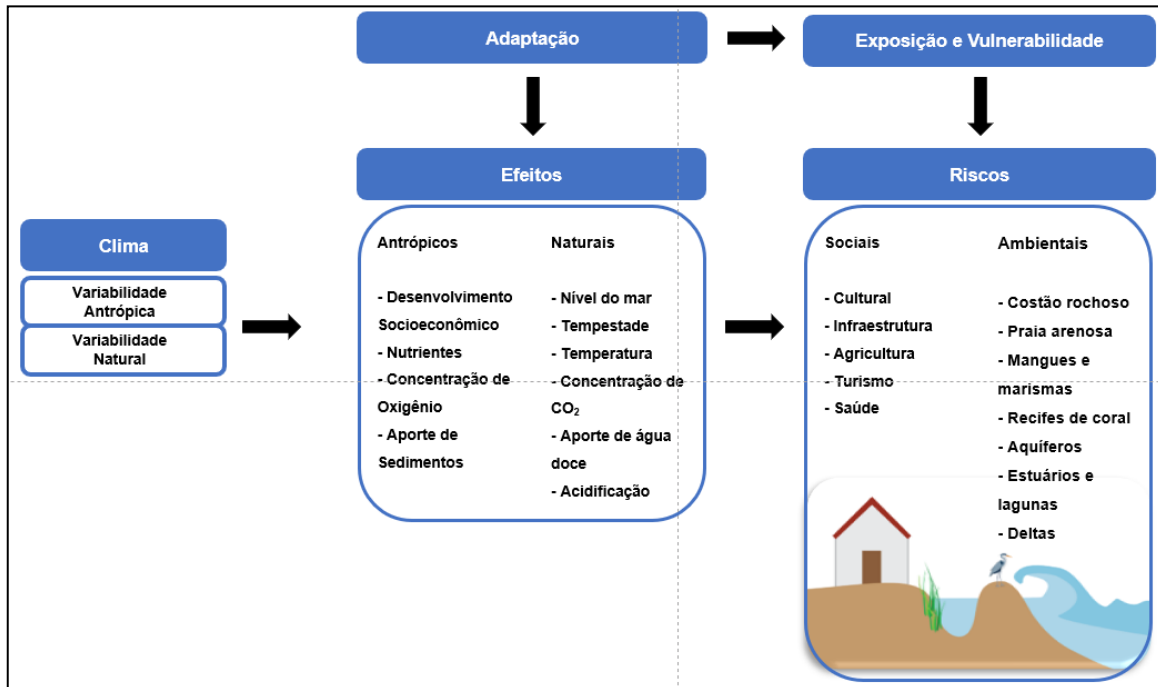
Adaptação

Exposição e Vulnerabilidade

Efeitos

Riscos

Clima

Variabilidade Antrópica

Variabilidade Natural

Antrópicos

- Desenvolvimento Socioeconômico
- Nutrientes
- Concentração de Oxigênio
- Aporte de Sedimentos

Naturais

- Nível do mar
- Tempestade
- Temperatura
- Concentração de $CO_2$
- Aporte de água doce
- Acidificação

Sociais

- Cultural
- Infraestrutura
- Agricultura
- Turismo
- Saúde

Ambientais

- Costão rochoso
- Praia arenosa
- Mangues e marismas
- Recifes de coral
- Aquíferos
- Estuários e lagunas
- Deltas